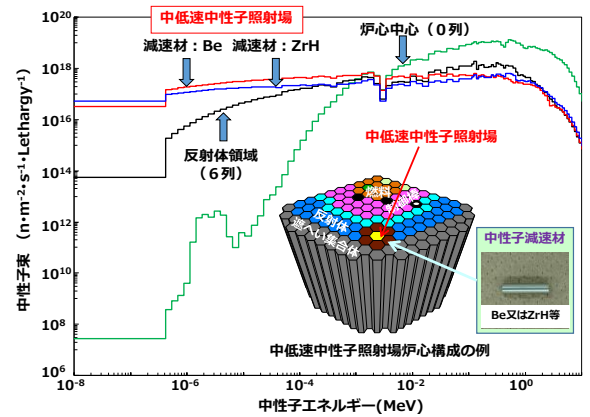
中低速中性子照射場

減速材：Be　減速材：ZrH

炉心中心（0列）

中低速中性子照射場

反射体領域
（6列）

燃料

照射場

反射体

遮へい集合体

中性子減速材

Be又はZrH等

中低速中性子照射場炉心構成の例

中性子束　$(n \cdot m^{-2} \cdot s^{-1} \cdot Lethargy^{-1})$

$10^{20}$
$10^{18}$
$10^{16}$
$10^{14}$
$10^{12}$
$10^{10}$
$10^{8}$
$10^{6}$

$10^{-8}$　$10^{-6}$　$10^{-4}$　$10^{-2}$　$10^{0}$

中性子エネルギー(MeV)